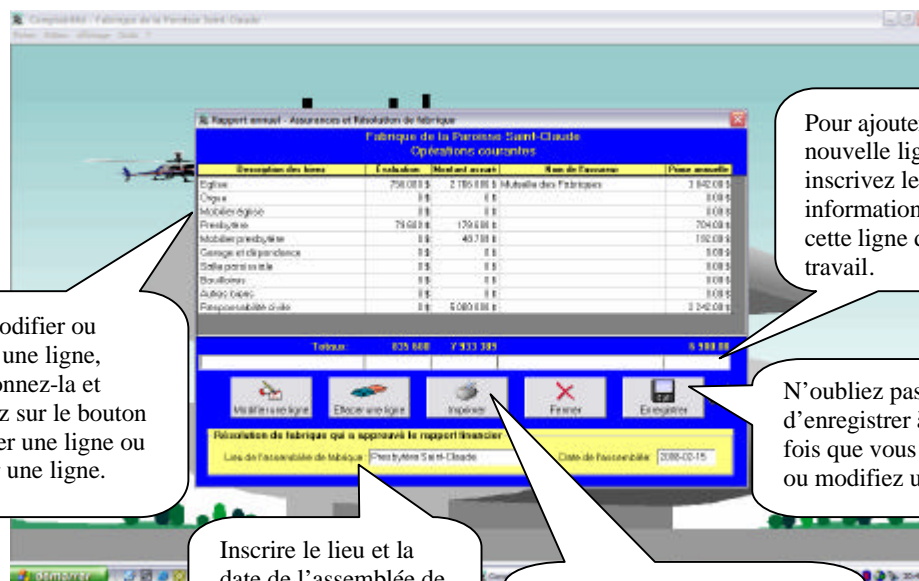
Comptabilité - Fabrique de la Paroisse Saint-Claude

Rapport annuel - Assurances et Résolution de fabrique

Fabrique de la Paroisse Saint-Claude
Opérations courantes

| Description des biens | Évaluation | Montant assuré | Nom de l'assureur | Prime annuelle |
|---|---|---|---|---|
| Église | 750 000 $ | 2 195 000 $ | Mutuelle des Fabriques | 3 842.00 $ |
| Orgue | 0 $ | 0 $ | | 0.00 $ |
| Mobilier église | 0 $ | 0 $ | | 0.00 $ |
| Presbytère | 75 600 $ | 179 600 $ | | 704.00 $ |
| Mobilier presbytère | 0 $ | 48 700 $ | | 192.00 $ |
| Garage et dépendance | 0 $ | 0 $ | | 0.00 $ |
| Salle paroissiale | 0 $ | 0 $ | | 0.00 $ |
| Bouilloires | 0 $ | 0 $ | | 0.00 $ |
| Autres biens | 0 $ | 0 $ | | 0.00 $ |
| Responsabilité civile | 0 $ | 5 000 000 $ | | 2 242.00 $ |

Totaux: 835 600 7 933 389 6 980.00

Modifier une ligne
Effacer une ligne
Imprimer
Fermer
Enregistrer

Résolution de fabrique qui a approuvé le rapport financier
Lieu de l'assemblée de fabrique Presbytère Saint-Claude
Date de l'assemblée 2008-02-15

Pour ajoute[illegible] nouvelle lig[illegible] inscrivez le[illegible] information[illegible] cette ligne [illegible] travail.

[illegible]odifier ou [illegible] une ligne, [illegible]onnez-la et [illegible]z sur le bouton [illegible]er une ligne ou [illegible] une ligne.

N'oubliez pas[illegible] d'enregistrer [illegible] fois que vous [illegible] ou modifiez u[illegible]

Inscrire le lieu et la date de l'assemblée de

démarrer